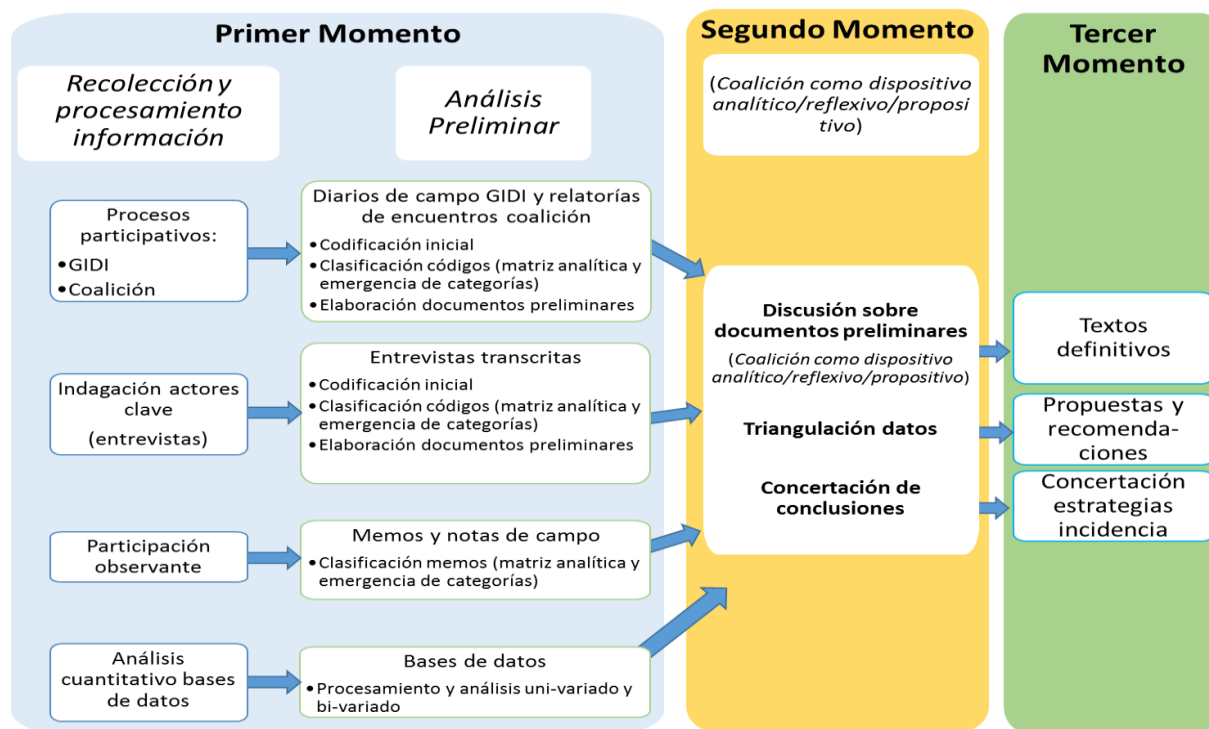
Primer Momento

Recolección y procesamiento información

Análisis Preliminar

Procesos participativos:
• GIDI
• Coalición

Diarios de campo GIDI y relatorías de encuentros coalición
• Codificación inicial
• Clasificación códigos (matriz analítica y emergencia de categorías)
• Elaboración documentos preliminares

Indagación actores clave
(entrevistas)

Entrevistas transcritas
• Codificación inicial
• Clasificación códigos (matriz analítica y emergencia de categorías)
• Elaboración documentos preliminares

Participación observante

Memos y notas de campo
• Clasificación memos (matriz analítica y emergencia de categorías)

Análisis cuantitativo bases de datos

Bases de datos
• Procesamiento y análisis uni-variado y bi-variado

Segundo Momento

(Coalición como dispositivo analítico/reflexivo/propositivo)

Discusión sobre documentos preliminares
(Coalición como dispositivo analítico/reflexivo/propositivo)

Triangulación datos

Concertación de conclusiones

Tercer Momento

Textos definitivos

Propuestas y recomendaciones

Concertación estrategias incidencia